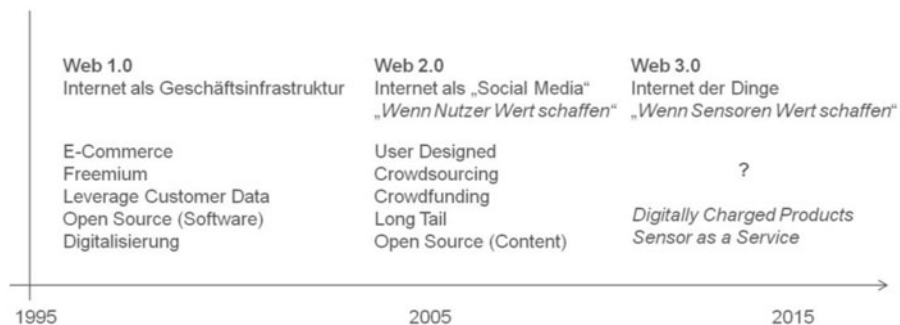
Web 1.0
Internet als Geschäftsinfrastruktur

E-Commerce
Freemium
Leverage Customer Data
Open Source (Software)
Digitalisierung

Web 2.0
Internet als „Social Media“
„Wenn Nutzer Wert schaffen“

User Designed
Crowdsourcing
Crowdfunding
Long Tail
Open Source (Content)

Web 3.0
Internet der Dinge
„Wenn Sensoren Wert schaffen“

?

Digitally Charged Products
Sensor as a Service

1995

2005

2015